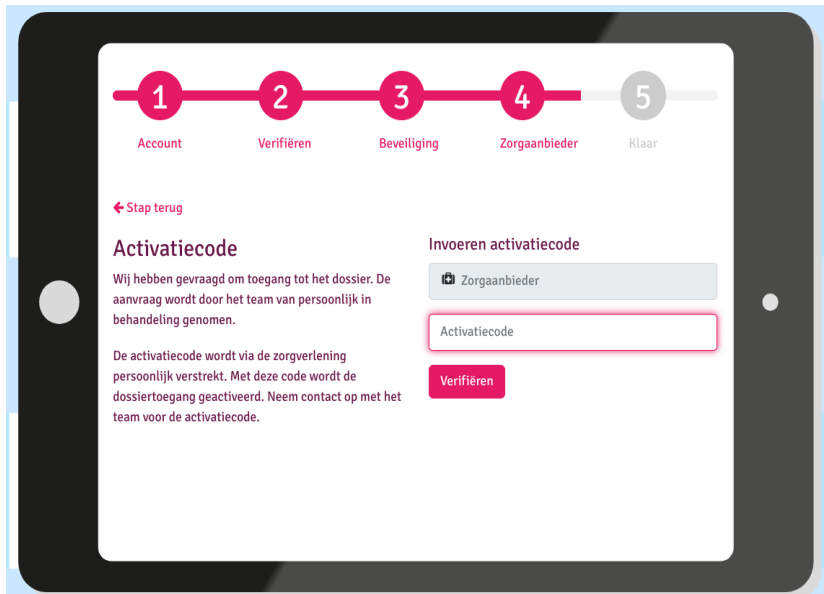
1 Account
2 Verifiëren
3 Beveiliging
4 Zorgaanbieder
5 Klaar

← Stap terug

Activatiecode

Wij hebben gevraagd om toegang tot het dossier. De aanvraag wordt door het team van persoonlijk in behandeling genomen.

De activatiecode wordt via de zorgverlening persoonlijk verstrekt. Met deze code wordt de dossiertoegang geactiveerd. Neem contact op met het team voor de activatiecode.

Invoeren activatiecode

Zorgaanbieder

Activatiecode

Verifiëren